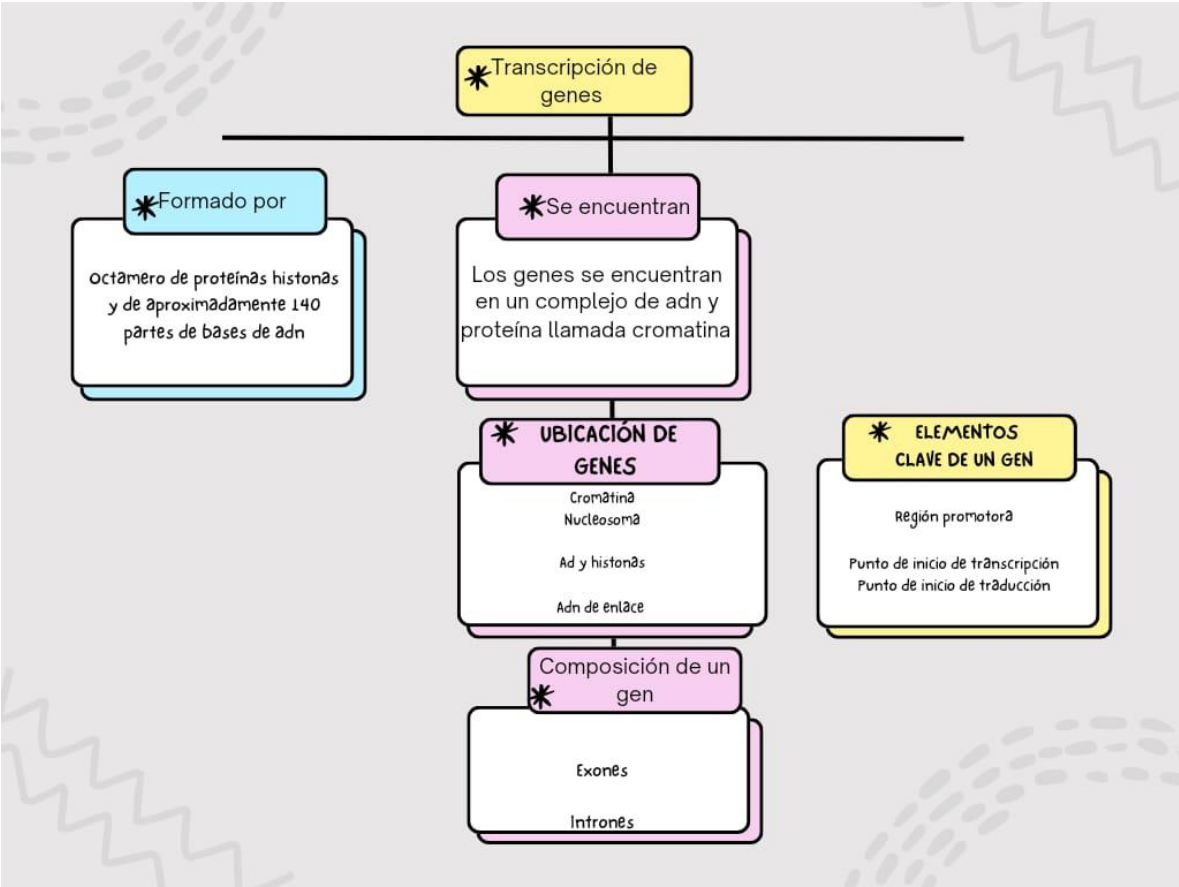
Transcripción de genes

Formado por

octamero de proteínas histonas y de aproximadamente 140 partes de bases de adn

Se encuentran

Los genes se encuentran en un complejo de adn y proteína llamada cromatina

UBICACIÓN DE GENES

Cromatina
Nucleosoma

Ad y histonas

Adn de enlace

ELEMENTOS CLAVE DE UN GEN

Región promotora

Punto de inicio de transcripción
Punto de inicio de traducción

Composición de un gen

Exones

Intrones